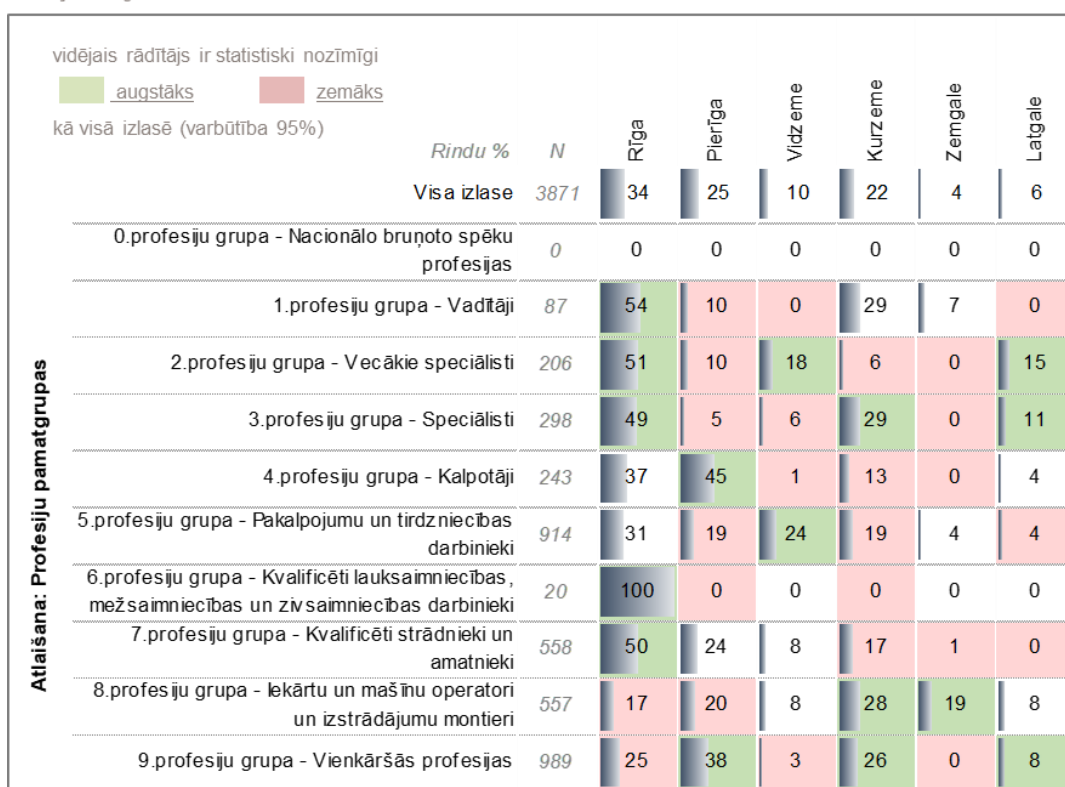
vidējais rādītājs ir statistiski nozīmīgi
augstāks zemāks
kā visā izlasē (varbūtība 95%)

Atlaišana: Profesiju pamatgrupas

| Rindu % | N | Rīga | Pierīga | Vidzeme | Kurzeme | Zemgale | Latgale |
|---|---|---|---|---|---|---|---|
| Visa izlase | 3871 | 34 | 25 | 10 | 22 | 4 | 6 |
| 0.profesiju grupa - Nacionālo bruņoto spēku profesijas | 0 | 0 | 0 | 0 | 0 | 0 | 0 |
| 1.profesiju grupa - Vadītāji | 87 | 54 | 10 | 0 | 29 | 7 | 0 |
| 2.profesiju grupa - Vecākie speciālisti | 206 | 51 | 10 | 18 | 6 | 0 | 15 |
| 3.profesiju grupa - Speciālisti | 298 | 49 | 5 | 6 | 29 | 0 | 11 |
| 4.profesiju grupa - Kalpotāji | 243 | 37 | 45 | 1 | 13 | 0 | 4 |
| 5.profesiju grupa - Pakalpojumu un tirdzniecības darbinieki | 914 | 31 | 19 | 24 | 19 | 4 | 4 |
| 6.profesiju grupa - Kvalificēti lauksaimniecības, mežsaimniecības un zivsaimniecības darbinieki | 20 | 100 | 0 | 0 | 0 | 0 | 0 |
| 7.profesiju grupa - Kvalificēti strādnieki un amatnieki | 558 | 50 | 24 | 8 | 17 | 1 | 0 |
| 8.profesiju grupa - Iekārtu un mašīnu operatori un izstrādājumu montieri | 557 | 17 | 20 | 8 | 28 | 19 | 8 |
| 9.profesiju grupa - Vienkāršās profesijas | 989 | 25 | 38 | 3 | 26 | 0 | 8 |